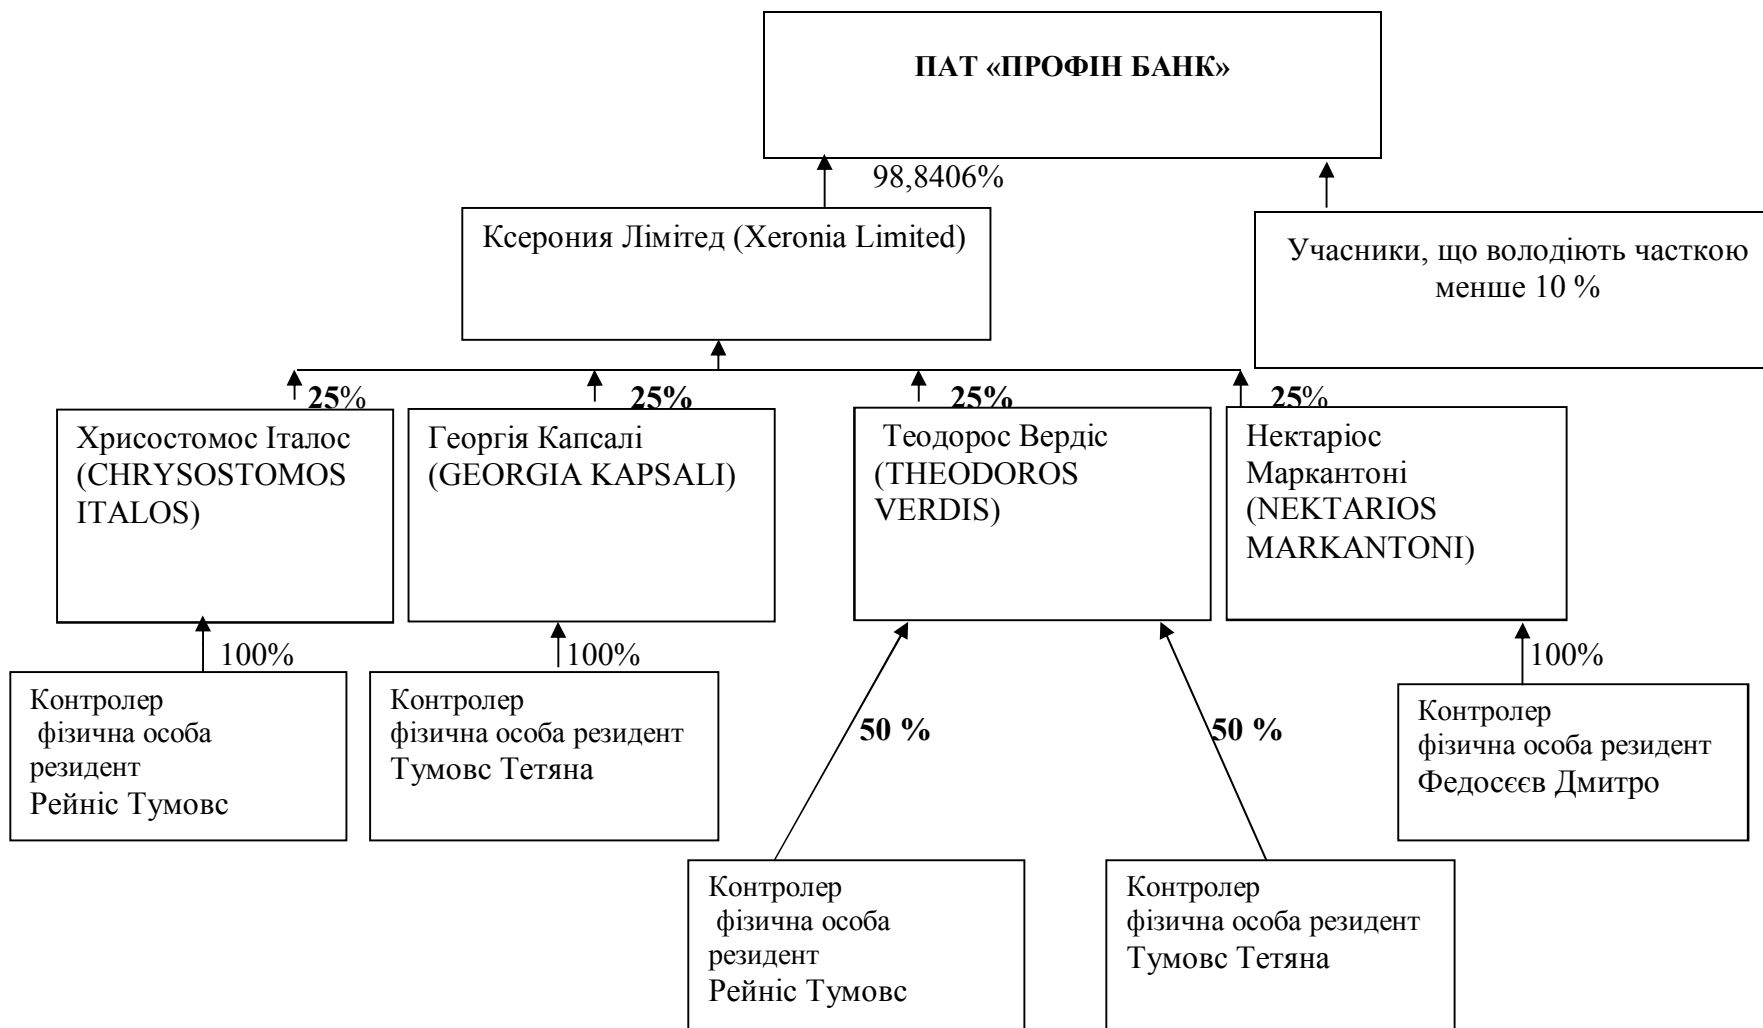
ПАТ «ПРОФІН БАНК»

98,8406%

Ксеронія Лімітед (Xeronia Limited)

Учасники, що володіють часткою менше 10 %

25%

25%

25%

25%

Хрисостомос Італос (CHRYSOSTOMOS ITALOS)

Георгія Капсалі (GEORGIA KAPSALI)

Теодорос Вердіс (THEODOROS VERDIS)

Нектаріос Маркантоні (NEKTARIOS MARKANTONI)

100%

100%

100%

Контролер фізична особа резидент Рейніс Тумовс

Контролер фізична особа резидент Тумовс Тетяна

50 %

50 %

Контролер фізична особа резидент Федосєєв Дмитро

Контролер фізична особа резидент Рейніс Тумовс

Контролер фізична особа резидент Тумовс Тетяна